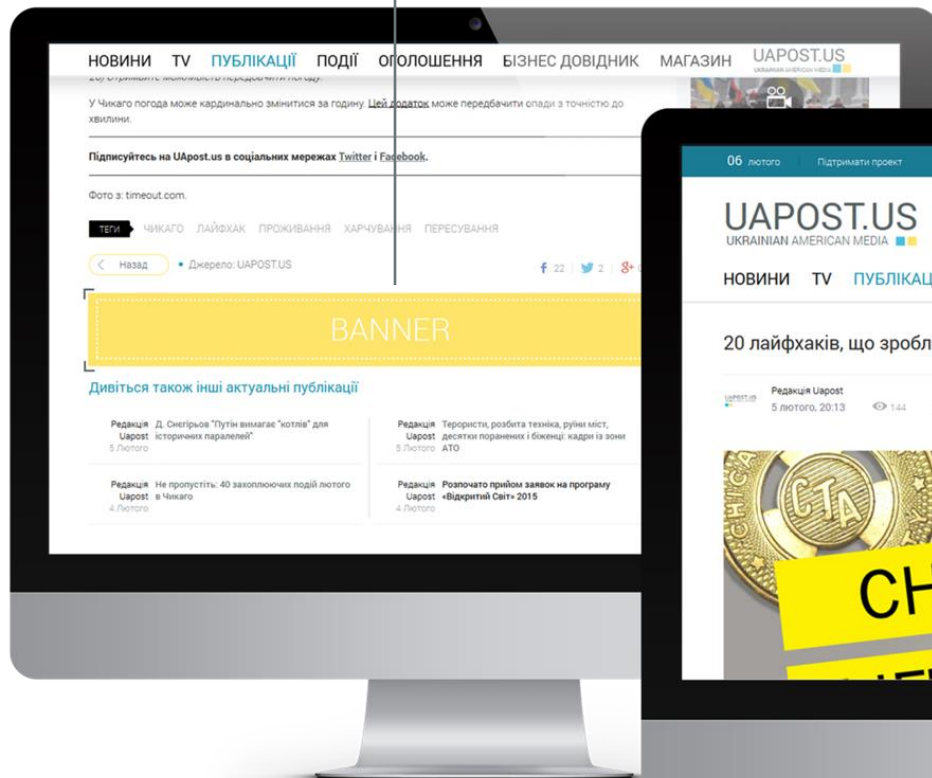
НОВИНИ TV ПУБЛІКАЦІЇ ПОДІЇ ОГОЛОШЕННЯ БІЗНЕС ДОВІДНИК МАГАЗИН UAPOST.US UKRAINIAN AMERICAN MEDIA

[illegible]

У Чикаго погода може кардинально змінитися за годину. Цей додаток може передбачити опади з точністю до хвилини.

Підписуйтесь на UApost.us в соціальних мережах Twitter і Facebook.

Фото з: timeout.com.

ТЕГИ ЧИКАГО ЛАЙФХАК ПРОЖИВАННЯ ХАРЧУВАННЯ ПЕРЕСУВАННЯ

Назад • Джерело: UAPOST.US

22 2

BANNER

Дивіться також інші актуальні публікації

Редакція Uapost 5 Лютого Д. Снєгірьов "Путін вимагає "котлів" для історичних паралелей"

Редакція Uapost 5 Лютого Терористи, розбита техніка, руїни міст, десятки поранених і біженці: кадри із зони АТО

Редакція Uapost 4 Лютого Не пропустіть: 40 захоплюючих подій лютого в Чикаго

Редакція Uapost 4 Лютого Розпочато прийом заявок на програму «Відкритий Світ» 2015

06 лютого Підтримати проект

UAPOST.US
UKRAINIAN AMERICAN MEDIA

НОВИНИ TV ПУБЛІКАЦ

20 лайфхаків, що зробл

UAPOST Редакція Uapost 5 лютого, 20:13 144

CTA

CH